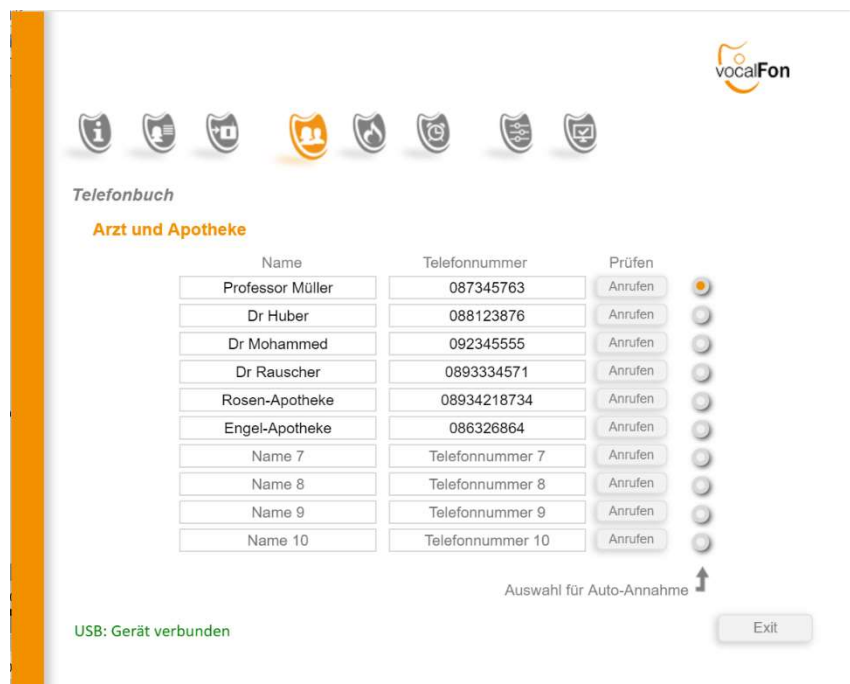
vocalFon

Telefonbuch

Arzt und Apotheke

| Name | Telefonnummer | Prüfen |
|---|---|---|
| Professor Müller | 087345763 | Anrufen |
| Dr Huber | 088123876 | Anrufen |
| Dr Mohammed | 092345555 | Anrufen |
| Dr Rauscher | 0893334571 | Anrufen |
| Rosen-Apotheke | 08934218734 | Anrufen |
| Engel-Apotheke | 086326864 | Anrufen |
| Name 7 | Telefonnummer 7 | Anrufen |
| Name 8 | Telefonnummer 8 | Anrufen |
| Name 9 | Telefonnummer 9 | Anrufen |
| Name 10 | Telefonnummer 10 | Anrufen |

Auswahl für Auto-Annahme

USB: Gerät verbunden

Exit